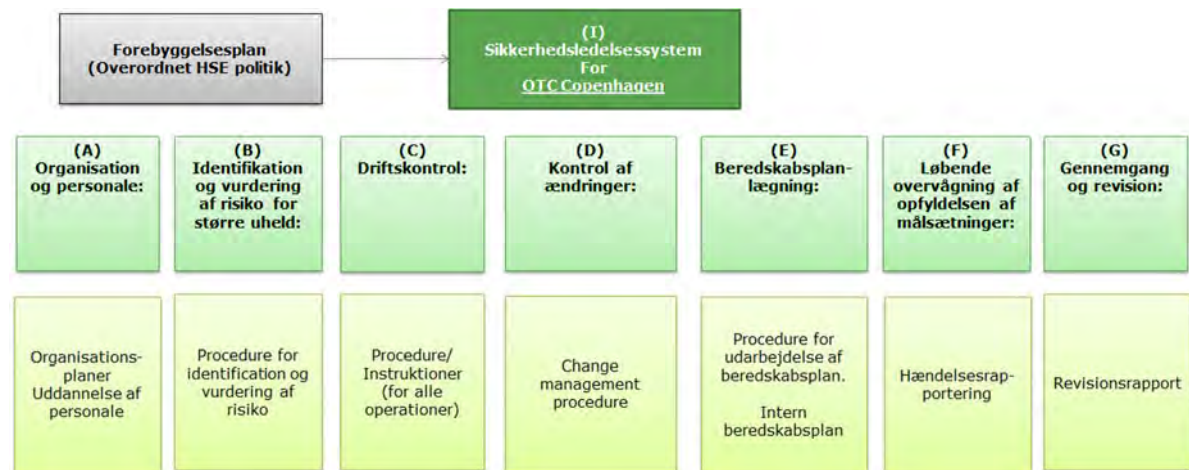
Forebyggelsesplan (Overordnet HSE politik)

(I)
Sikkerhedsledelsessystem
For
OTC Copenhagen

(A)
Organisation og personale:

(B)
Identifikation og vurdering af risiko for større uheld:

(C)
Driftskontrol:

(D)
Kontrol af ændringer:

(E)
Beredskabsplan-lægning:

(F)
Løbende overvågning af opfyldelsen af målsætninger:

(G)
Gennemgang og revision:

Organisations-planer
Uddannelse af personale

Procedure for identification og vurdering af risiko

Procedure/ Instruktioner (for alle operationer)

Change management procedure

Procedure for udarbejdelse af beredskabsplan.

Intern beredskabsplan

Hændelsesrap-portering

Revisionsrapport